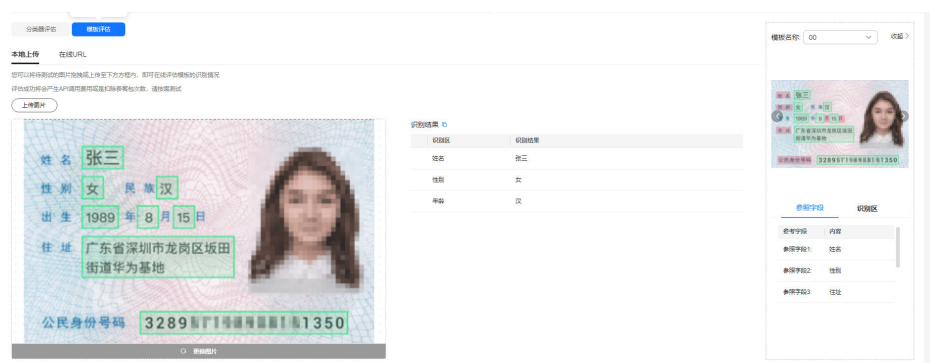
分类器评估
模板评估

本地上传
在线URL

您可以将待测试的图片拖拽上传至下方方框内，即可在线评估模板的识别情况

评估成功将会产生API调用费用或扣除套餐包次数，请按需测试

上传图片

姓名 张三
性别 女 民族 汉
出生 1989 年 8 月 15 日
住址 广东省深圳市龙岗区坂田街道华为基地
公民身份号码 3289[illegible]1350

更换图片

识别结果

| 识别区 | 识别结果 |
|---|---|
| 姓名 | 张三 |
| 性别 | 女 |
| 年龄 | 汉 |

模板名称: 00
收起

姓名 张三
性别 女 民族 汉
出生 1989 年 8 月 15 日
住址 广东省深圳市龙岗区坂田街道华为基地
公民身份号码 32895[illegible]1350

参照字段
识别区

| 参考字段 | 内容 |
|---|---|
| 参照字段1: | 姓名 |
| 参照字段2: | 性别 |
| 参照字段3: | 住址 |